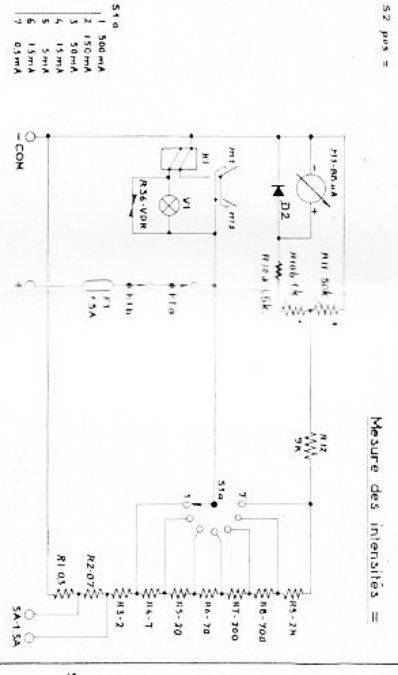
S2 pos =

S1a
1 500 mA
2 150 mA
3 50 mA
4 15 mA
5 5 mA
6 1,5 mA
7 0,5 mA

Mesure des intensités =

M1-80µA
D2
R11 5,6k
R10b 1k
R10a 1,6k
R12 9K
mt
mtb
mta
R1
V1
R36-VDR
F1 1,5A
-COM
R1 0,5
R2 0,7
R3-2
R4-7
R5-20
R6-70
R7-200
R8-700
R9-2K
S1a
1
7
5A-1,5A